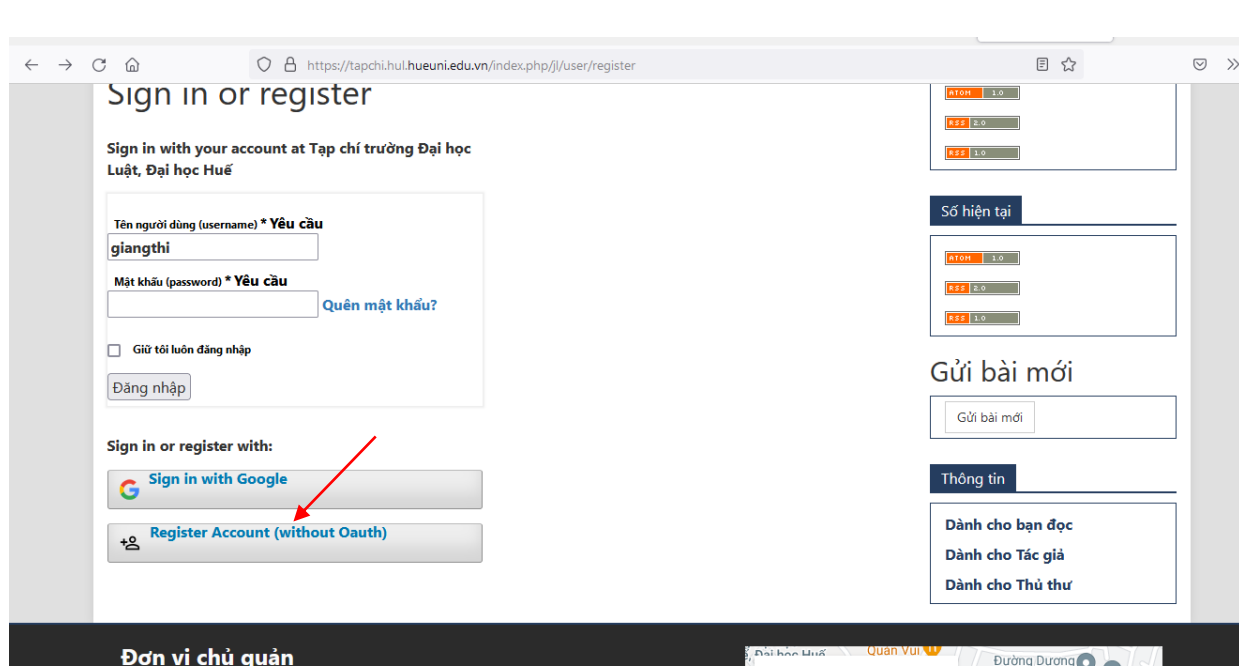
https://tapchi.hul.hueuni.edu.vn/index.php/jl/user/register

Sign in or register

Sign in with your account at Tạp chí trường Đại học Luật, Đại học Huế

Tên người dùng (username) * Yêu cầu
giangthi
Mật khẩu (password) * Yêu cầu
Quên mật khẩu?
Giữ tôi luôn đăng nhập
Đăng nhập

Sign in or register with:
Sign in with Google
Register Account (without Oauth)

ATOM 1.0
RSS 2.0
RSS 1.0

Số hiện tại
ATOM 1.0
RSS 2.0
RSS 1.0

Gửi bài mới
Gửi bài mới

Thông tin
Dành cho bạn đọc
Dành cho Tác giả
Dành cho Thủ thư

Đơn vị chủ quản
Đại học Huế
Quán Vui
Đường Dương